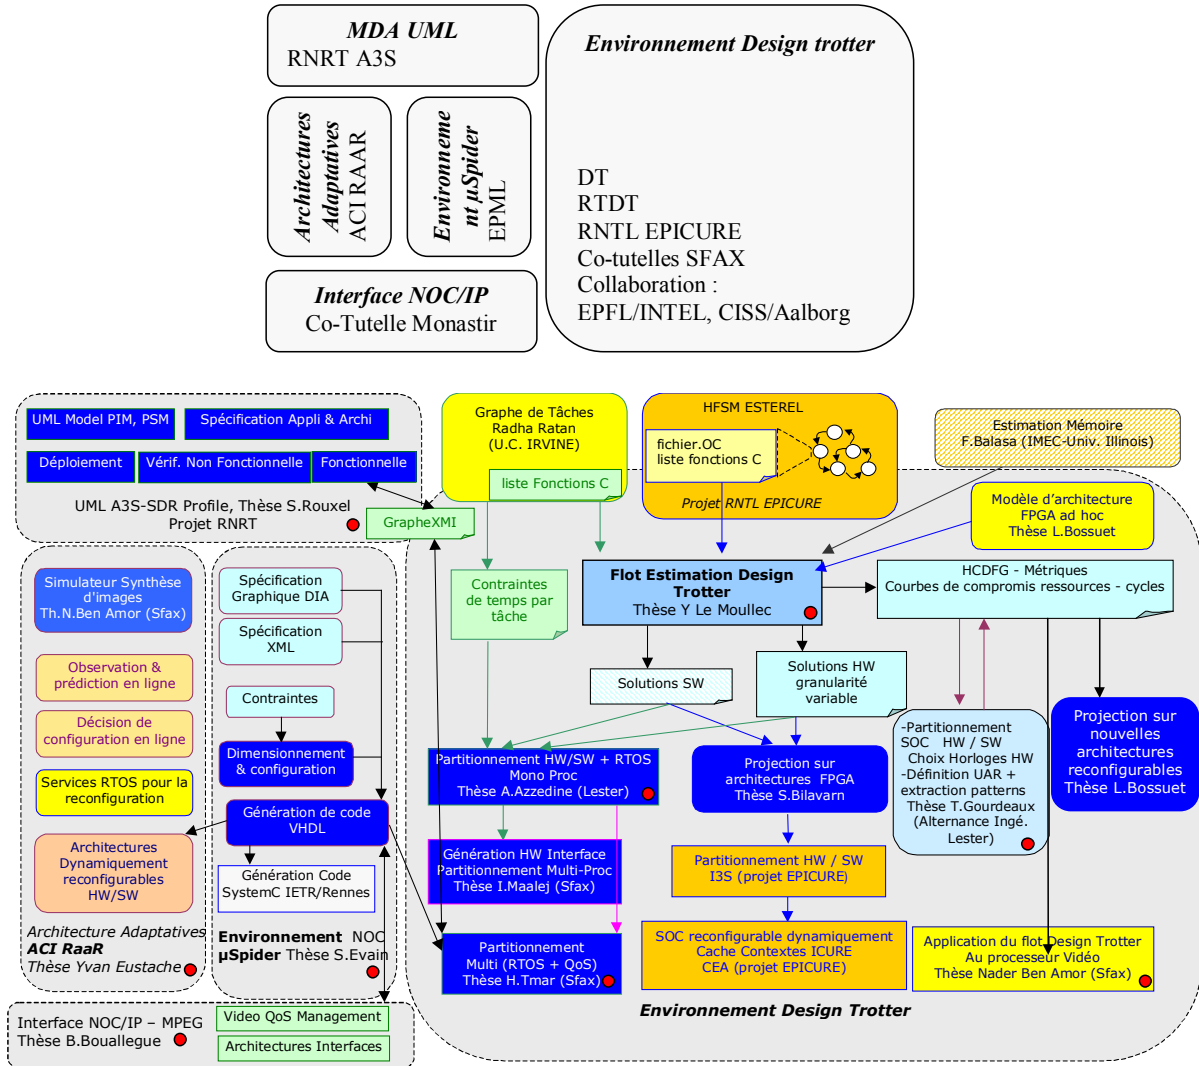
MDA UML
RNRT A3S

Architectures Adaptatives
ACI RAAR

Environnement µSpider
EPML

Interface NOC/IP
Co-Tutelle Monastir

Environnement Design trotter

DT
RTDT
RNTL EPICURE
Co-tutelles SFAX
Collaboration :
EPFL/INTEL, CISS/Aalborg

UML Model PIM, PSM
Spécification Appli & Archi
Déploiement
Vérif. Non Fonctionnelle
Fonctionnelle
UML A3S-SDR Profile, Thèse S.Rouxel
Projet RNRT

Graphe de Tâches
Radha Ratan
(U.C. IRVINE)
liste Fonctions C

HFSM ESTEREL
fichier.OC
liste fonctions C
Projet RNTL EPICURE

Estimation Mémoire
F.Balasa (IMEC-Univ. Illinois)

Modèle d'architecture
FPGA ad hoc
Thèse L.Bossuet

GrapheXMI

Simulateur Synthèse d'images
Th.N.Ben Amor (Sfax)

Observation & prédiction en ligne

Décision de configuration en ligne

Services RTOS pour la reconfiguration

Architectures Dynamiquement reconfigurables HW/SW

Architecture Adaptatives
ACI RaaR
Thèse Yvan Eustache

Spécification Graphique DIA
Spécification XML
Contraintes
Dimensionnement & configuration
Génération de code VHDL
Génération Code SystemC IETR/Rennes
Environnement NOC
µSpider Thèse S.Evain

Contraintes de temps par tâche

Flot Estimation Design Trotter
Thèse Y Le Moullec

HCDFG - Métriques
Courbes de compromis ressources - cycles

Solutions SW

Solutions HW granularité variable

Partitionnement HW/SW + RTOS
Mono Proc
Thèse A.Azzedine (Lester)

Projection sur architectures FPGA
Thèse S.Bilavarn

-Partitionnement
SOC HW / SW
Choix Horloges HW
-Définition UAR +
extraction patterns
Thèse T.Gourdeaux
(Alternance Ingé.
Lester)

Projection sur nouvelles architectures reconfigurables
Thèse L.Bossuet

Génération HW Interface
Partitionnement Multi-Proc
Thèse I.Maalej (Sfax)

Partitionnement HW / SW
I3S (projet EPICURE)

SOC reconfigurable dynamiquement
Cache Contextes ICURE
CEA (projet EPICURE)

Partitionnement
Multi (RTOS + QoS)
Thèse H.Tmar (Sfax)

Application du flot Design Trotter
Au processeur Vidéo
Thèse Nader Ben Amor (Sfax)

Environnement Design Trotter

Interface NOC/IP – MPEG
Thèse B.Bouallegue
Video QoS Management
Architectures Interfaces